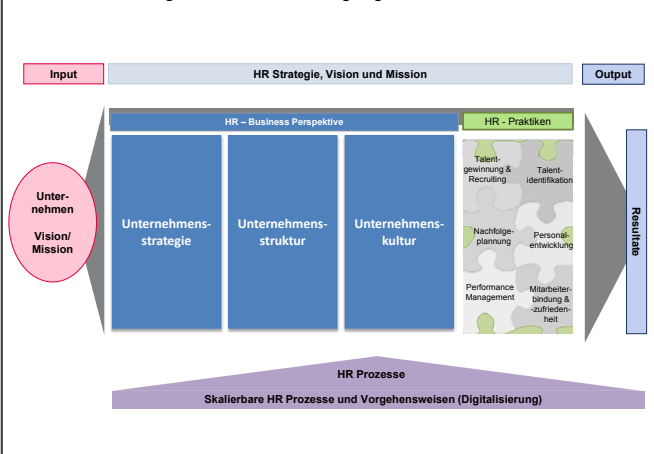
Input

HR Strategie, Vision und Mission

Output

HR – Business Perspektive

HR - Praktiken

Unternehmen Vision/ Mission

Unternehmensstrategie

Unternehmensstruktur

Unternehmenskultur

Talentgewinnung & Recruiting

Talentidentifikation

Nachfolgeplanung

Personalentwicklung

Performance Management

Mitarbeiterbindung & -zufriedenheit

Resultate

HR Prozesse

Skalierbare HR Prozesse und Vorgehensweisen (Digitalisierung)